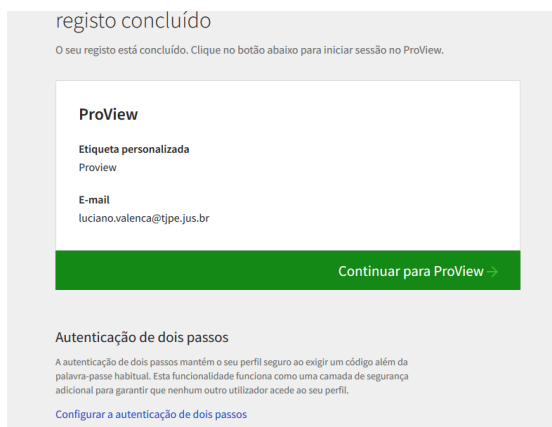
registo concluído

O seu registo está concluído. Clique no botão abaixo para iniciar sessão no ProView.

ProView

Etiqueta personalizada
Proview

E-mail
luciano.valenca@tjpe.jus.br

Continuar para ProView →

Autenticação de dois passos

A autenticação de dois passos mantém o seu perfil seguro ao exigir um código além da palavra-passe habitual. Esta funcionalidade funciona como uma camada de segurança adicional para garantir que nenhum outro utilizador acede ao seu perfil.

Configurar a autenticação de dois passos